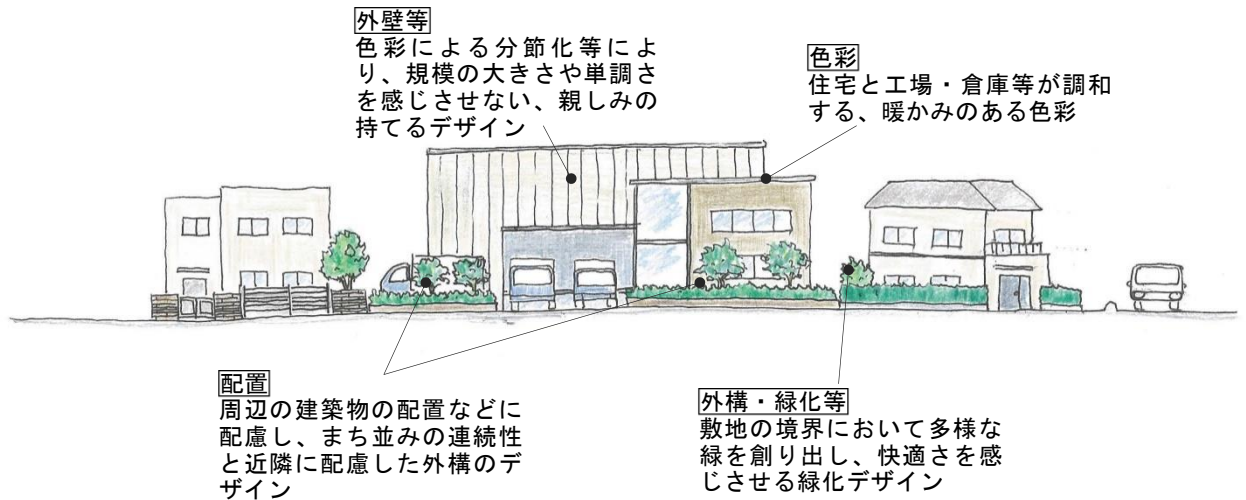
外壁等
色彩による分節化等により、規模の大きさや単調さを感じさせない、親しみの持てるデザイン

色彩
住宅と工場・倉庫等が調和する、暖かみのある色彩

配置
周辺の建築物の配置などに配慮し、まち並みの連続性と近隣に配慮した外構のデザイン

外構・緑化等
敷地の境界において多様な緑を創り出し、快適さを感じさせる緑化デザイン